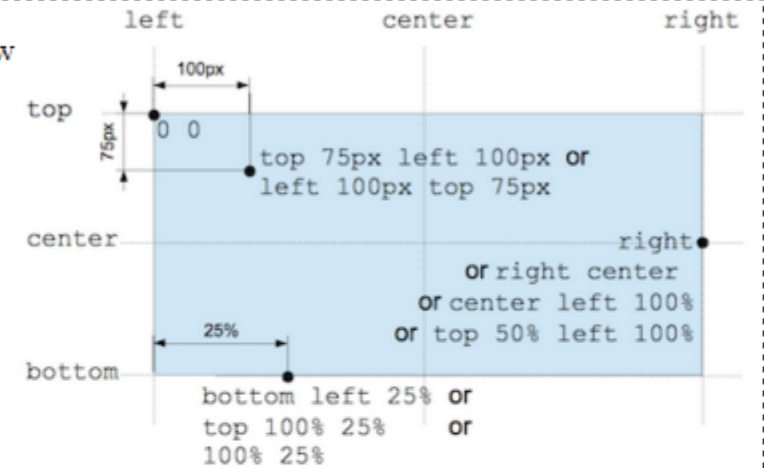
left center right

W

100px

top

75px

0 0

top 75px left 100px or
left 100px top 75px

center

right
or right center
or center left 100%
or top 50% left 100%

25%

bottom

bottom left 25% or
top 100% 25% or
100% 25%